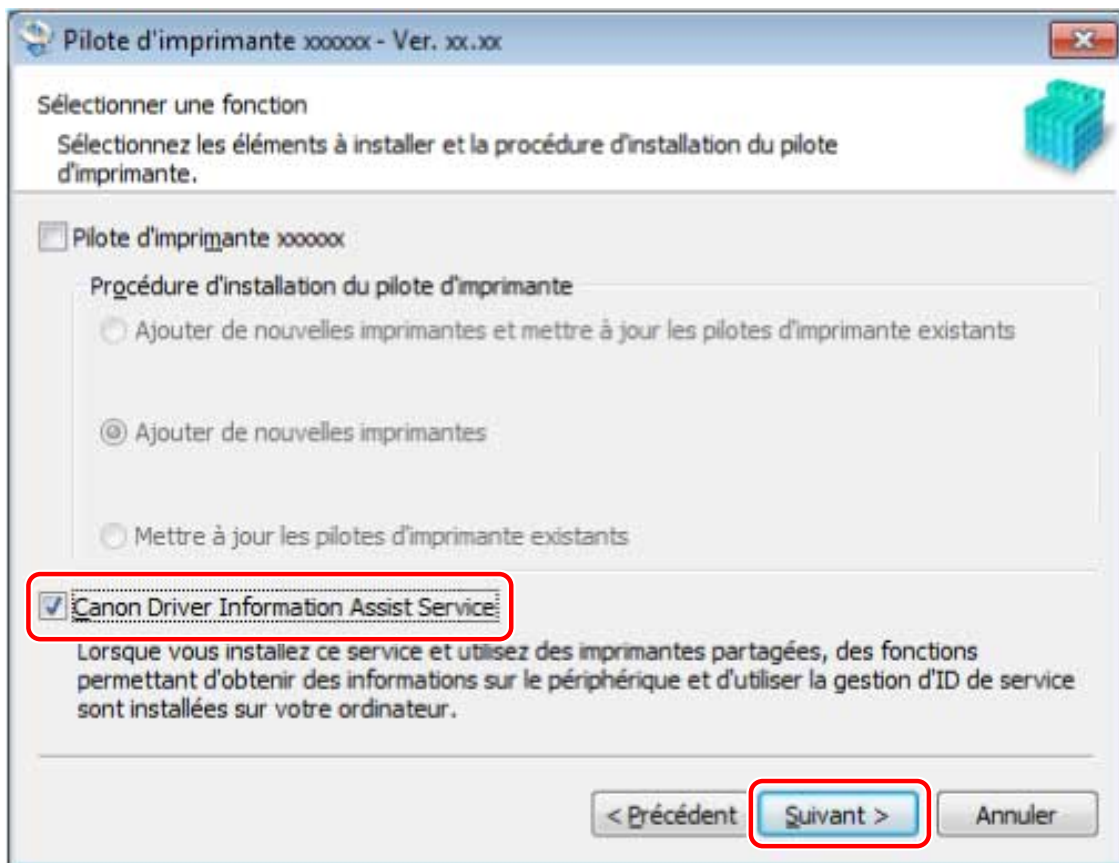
Pilote d'imprimante xxxxxx - Ver. xx.xx

Sélectionner une fonction

Sélectionnez les éléments à installer et la procédure d'installation du pilote d'imprimante.

Pilote d'imprimante xxxxxx

Procédure d'installation du pilote d'imprimante

Ajouter de nouvelles imprimantes et mettre à jour les pilotes d'imprimante existants

Ajouter de nouvelles imprimantes

Mettre à jour les pilotes d'imprimante existants

Canon Driver Information Assist Service

Lorsque vous installez ce service et utilisez des imprimantes partagées, des fonctions permettant d'obtenir des informations sur le périphérique et d'utiliser la gestion d'ID de service sont installées sur votre ordinateur.

< Précédent

Suivant >

Annuler